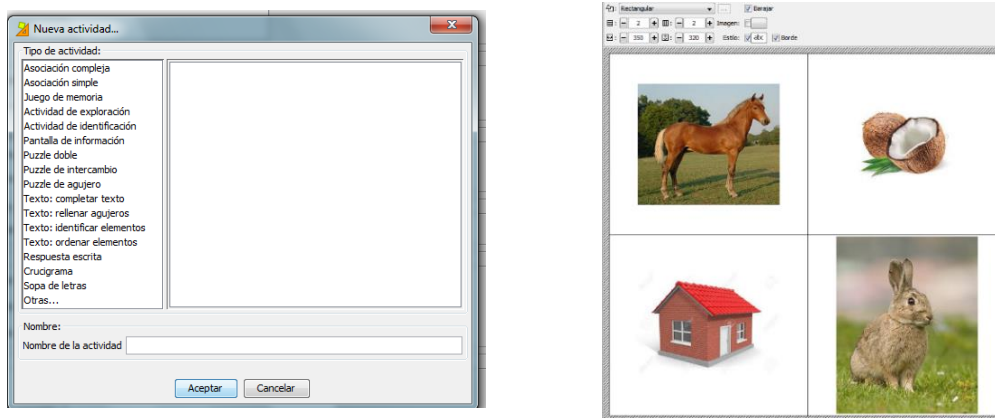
Nueva actividad...

Tipo de actividad:

Asociación compleja
Asociación simple
Juego de memoria
Actividad de exploración
Actividad de identificación
Pantalla de información
Puzzle doble
Puzzle de intercambio
Puzzle de agujero
Texto: completar texto
Texto: rellenar agujeros
Texto: identificar elementos
Texto: ordenar elementos
Respuesta escrita
Crucigrama
Sopa de letras
Otras...

Nombre:
Nombre de la actividad

Aceptar
Cancelar

Rectangular
Barajar
2
2
Imagen:
350
320
Estilo:
abc
Borde